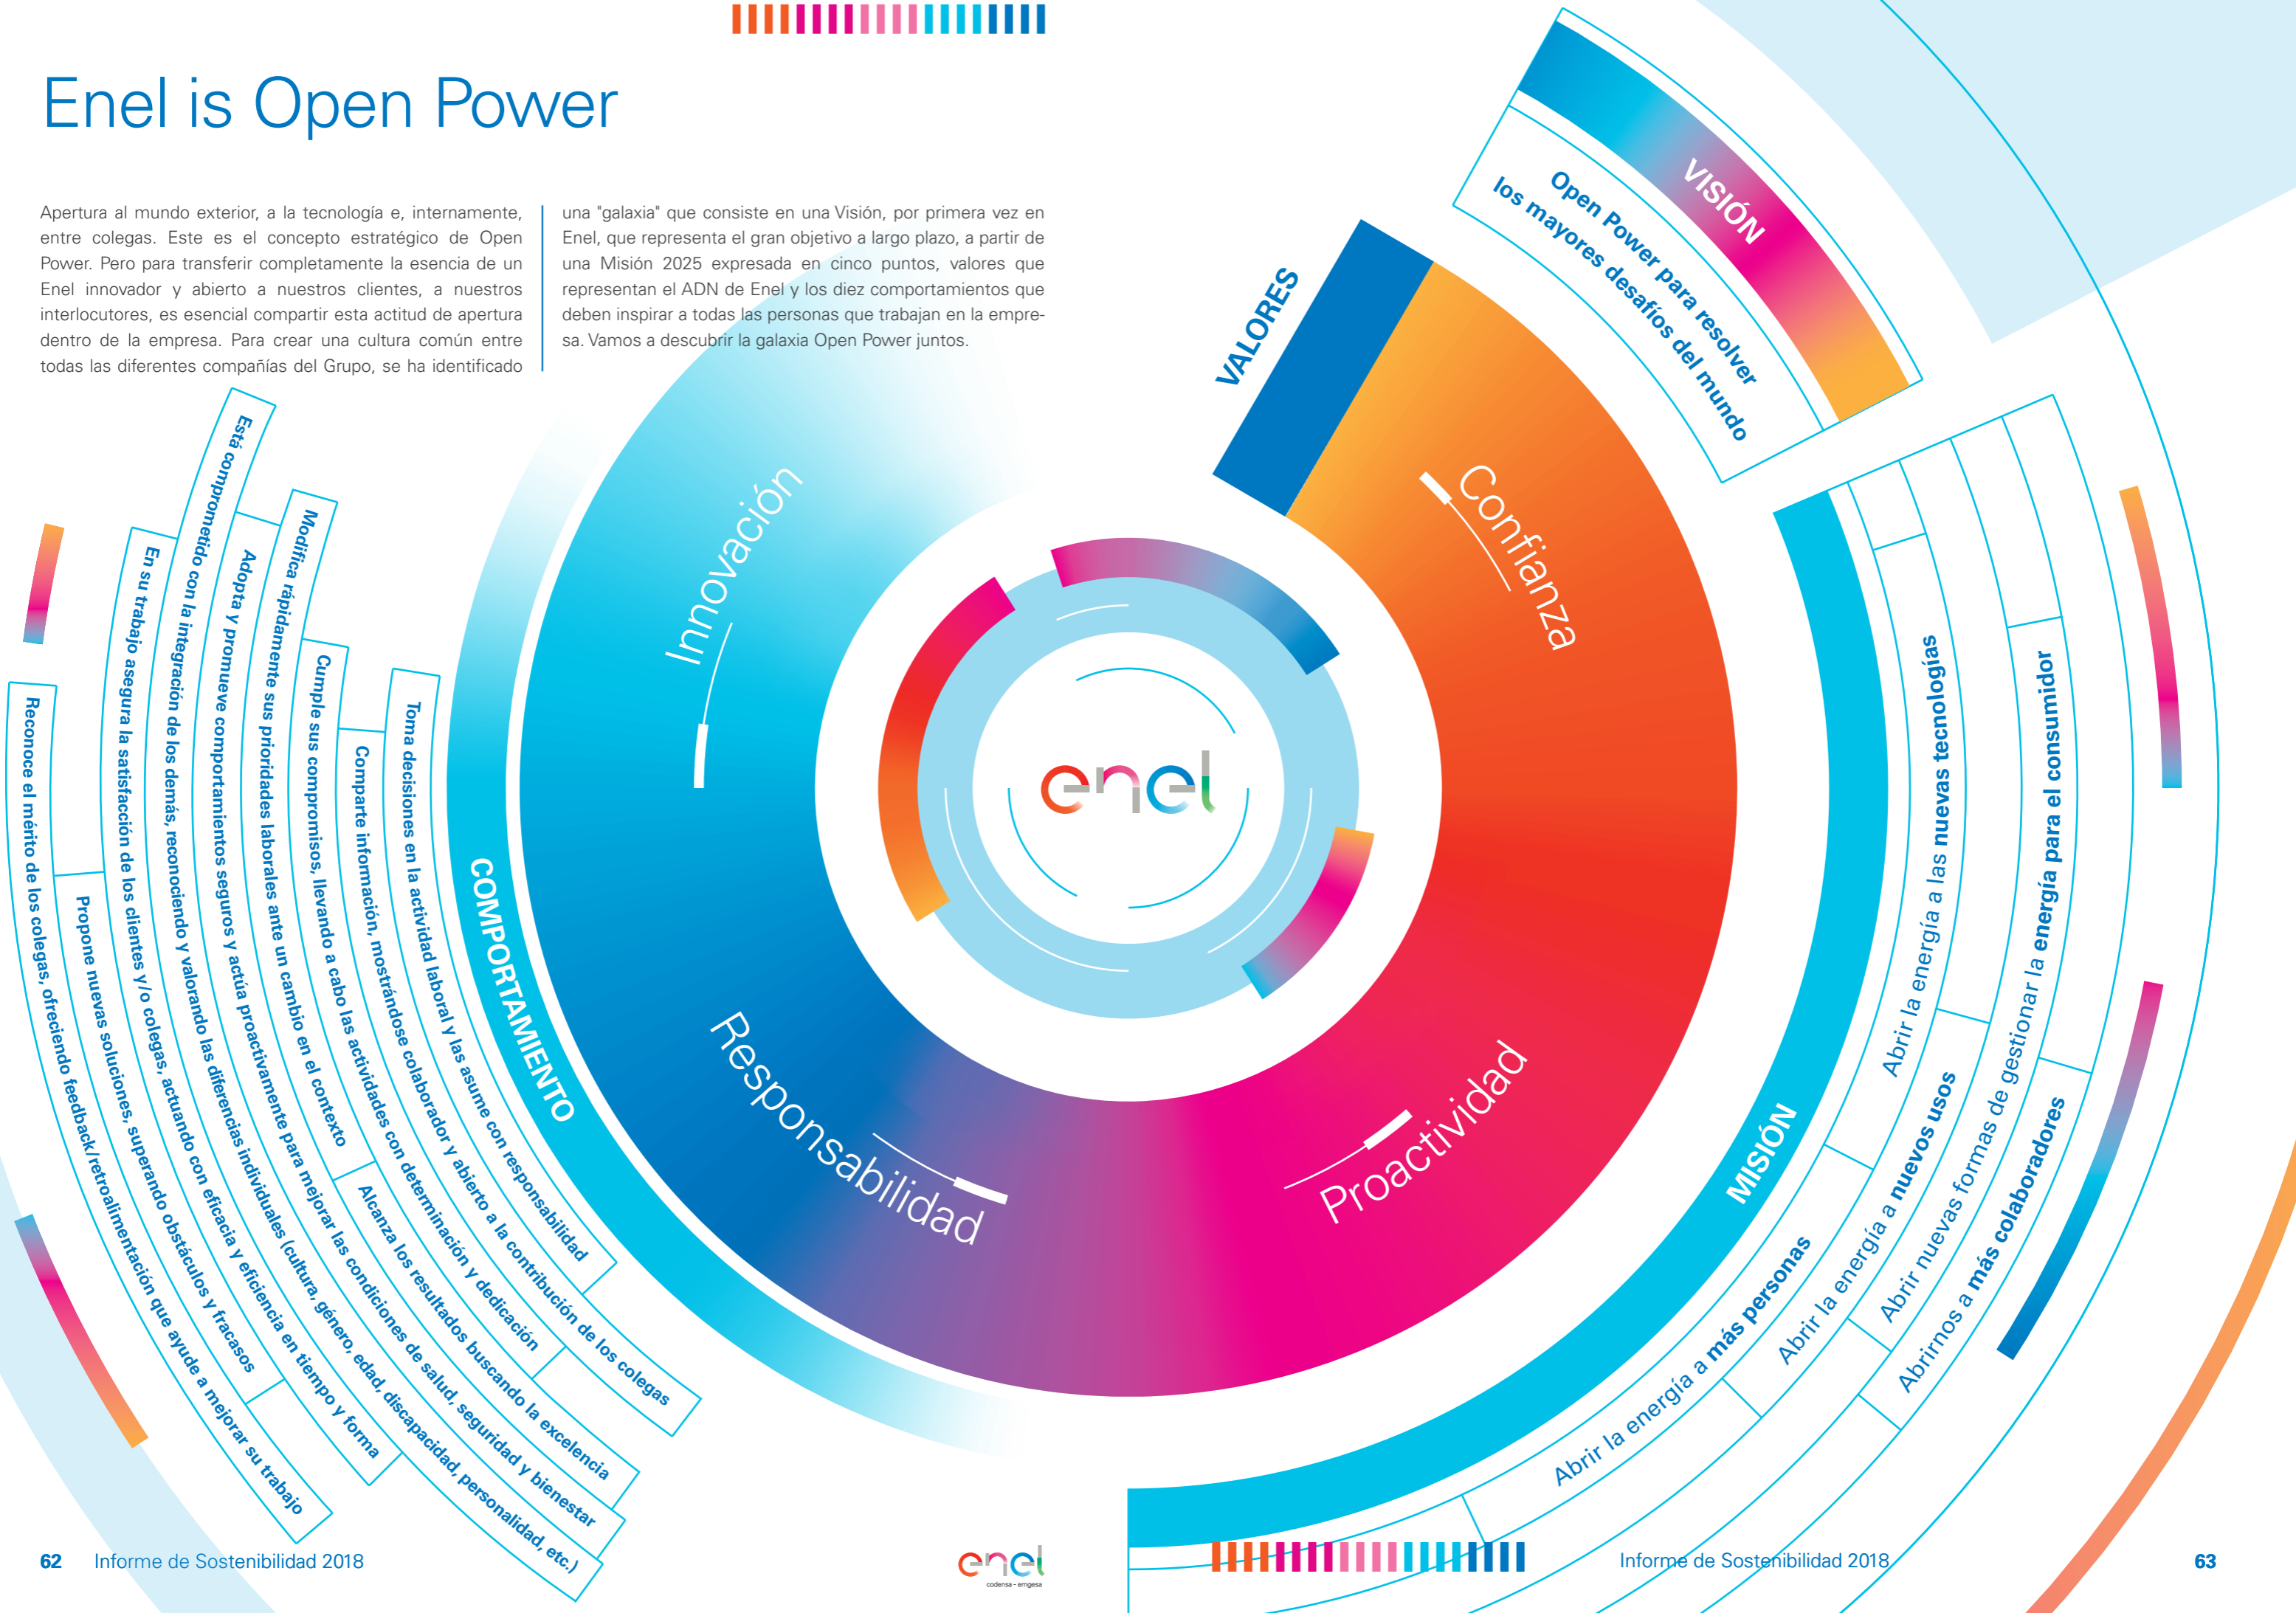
Enel is Open Power

Apertura al mundo exterior, a la tecnología e, internamente, entre colegas. Este es el concepto estratégico de Open Power. Pero para transferir completamente la esencia de un Enel innovador y abierto a nuestros clientes, a nuestros interlocutores, es esencial compartir esta actitud de apertura dentro de la empresa. Para crear una cultura común entre todas las diferentes compañías del Grupo, se ha identificado una "galaxia" que consiste en una Visión, por primera vez en Enel, que representa el gran objetivo a largo plazo, a partir de una Misión 2025 expresada en cinco puntos, valores que representan el ADN de Enel y los diez comportamientos que deben inspirar a todas las personas que trabajan en la empresa. Vamos a descubrir la galaxia Open Power juntos.

VISIÓN
Open Power para resolver los mayores desafíos del mundo

VALORES
Confianza
Proactividad
Responsabilidad
Innovación

enel

COMPORTAMIENTO
Toma decisiones en la actividad laboral y las asume con responsabilidad
Comparte información, mostrándose colaborador y abierto a la contribución de los colegas
Cumple sus compromisos, llevando a cabo las actividades con determinación y dedicación
Modifica rápidamente sus prioridades laborales ante un cambio en el contexto
Alcanza los resultados buscando la excelencia
Adopta y promueve comportamientos seguros y actúa proactivamente para mejorar las condiciones de salud, seguridad y bienestar
Está comprometido con la integración de los demás, reconociendo y valorando las diferencias individuales (cultura, género, edad, discapacidad, personalidad, etc.)
En su trabajo asegura la satisfacción de los clientes y/o colegas, actuando con eficacia y eficiencia en tiempo y forma
Propone nuevas soluciones, superando obstáculos y fracasos
Reconoce el mérito de los colegas, ofreciendo feedback/retroalimentación que ayude a mejorar su trabajo

MISIÓN
Abrir la energía a más personas
Abrir la energía a nuevos usos
Abrir la energía a las nuevas tecnologías
Abrir nuevas formas de gestionar la energía para el consumidor
Abrirnos a más colaboradores

62 Informe de Sostenibilidad 2018

enel
codensa - emgesa

Informe de Sostenibilidad 2018 63